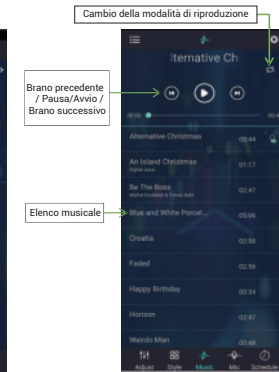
Cambio della modalità di riproduzione

lternative Ch

Brano precedente / Pausa/Avvio / Brano successivo

Alternative Christmas 03:44
An Island Christmas 01:17
Be The Boss 02:47
Elenco musicale
Blue and White Porcel... 05:06
Croatia 02:58
Fasted 02:55
Happy Birthday 00:34
Horizon 02:47
Weirdo Man 00:48

Adjust Style Music Mic Schedule